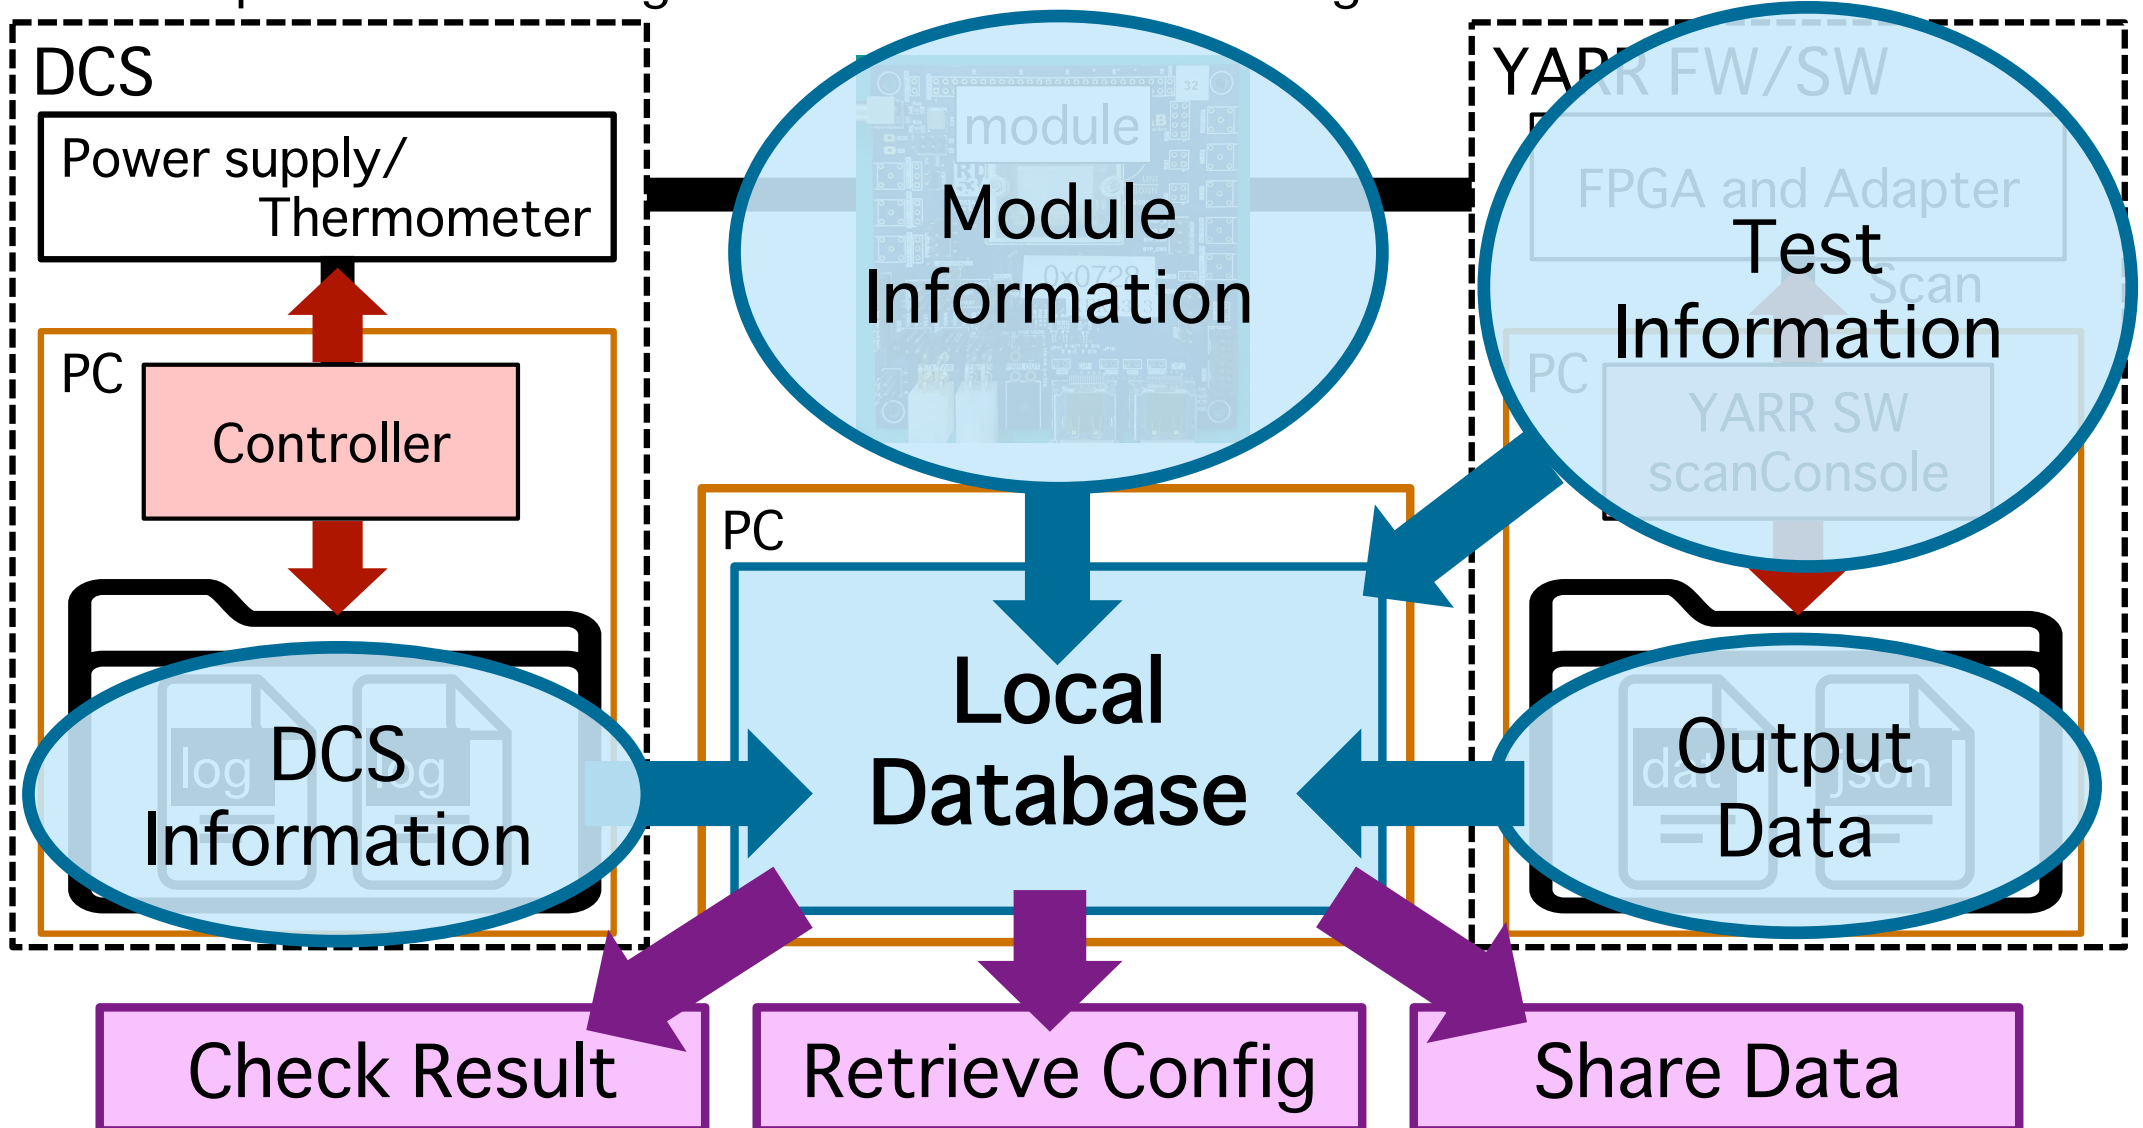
DCS

Power supply/ Thermometer

PC

Controller

log log

DCS Information

module

Module Information

PC

Local Database

YARR FW/SW

FPGA and Adapter

Test Information

Scan

PC

YARR SW scanConsole

dat json

Output Data

Check Result

Retrieve Config

Share Data